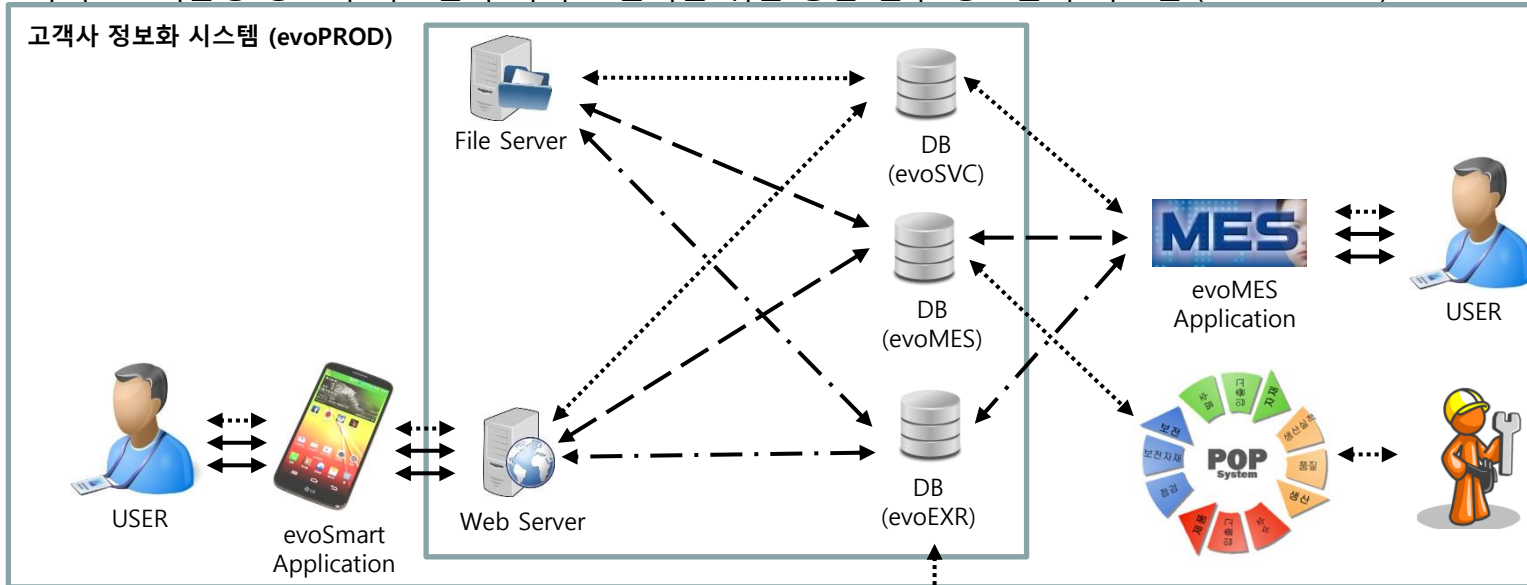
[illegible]

고객사 정보화 시스템 (evoPROD)

File Server

DB (evoSVC)

DB (evoMES)

DB (evoEXR)

Web Server

MES

evoMES Application

USER

USER

evoSmart Application

POP System

보전

보전자재

점검

생산실적

품질

생산

자재